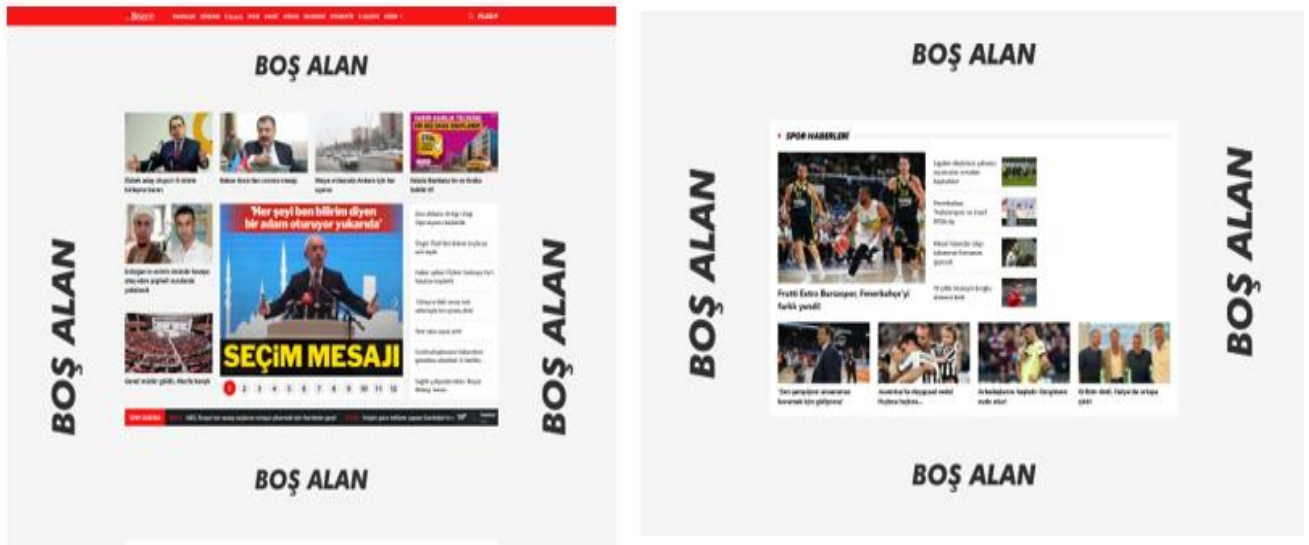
BOŞ ALAN

BOŞ ALAN

BOŞ ALAN

'Her şeyi ben bilirim diyen bir adam oturuyor yukarıda'

SEÇİM MESAJI

1 2 3 4 5 6 7 8 9 10 11 12

BOŞ ALAN

BOŞ ALAN

SPOR HABERLERİ

BOŞ ALAN

BOŞ ALAN

Frutti Extra Bursaspor, Fenerbahçe'yi farklı yendi!

BOŞ ALAN